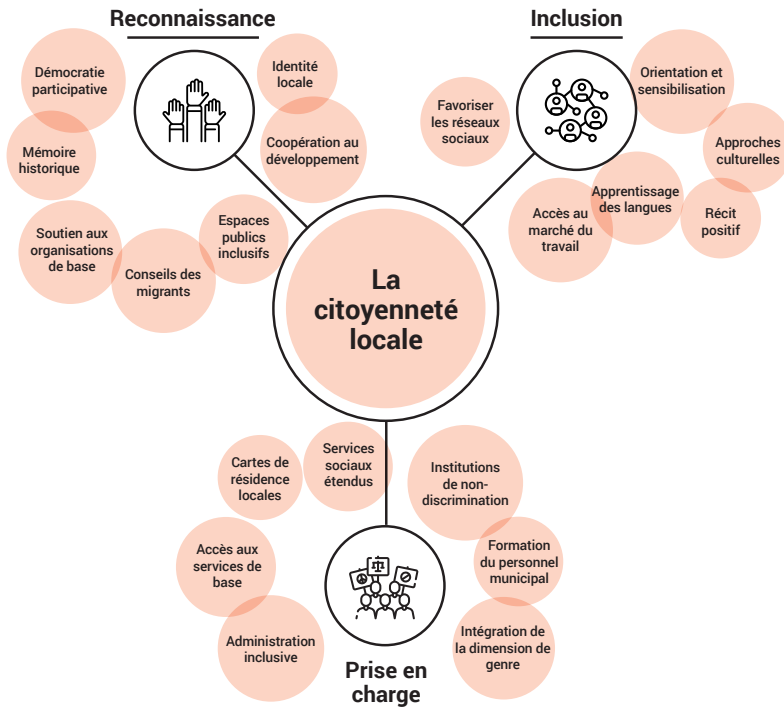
Reconnaissance

Démocratie participative

Identité locale

Mémoire historique

Coopération au développement

Soutien aux organisations de base

Espaces publics inclusifs

Conseils des migrants

Inclusion

Favoriser les réseaux sociaux

Orientation et sensibilisation

Approches culturelles

Apprentissage des langues

Accès au marché du travail

Récit positif

La citoyenneté locale

Cartes de résidence locales

Services sociaux étendus

Institutions de non-discrimination

Accès aux services de base

Formation du personnel municipal

Administration inclusive

Intégration de la dimension de genre

Prise en charge